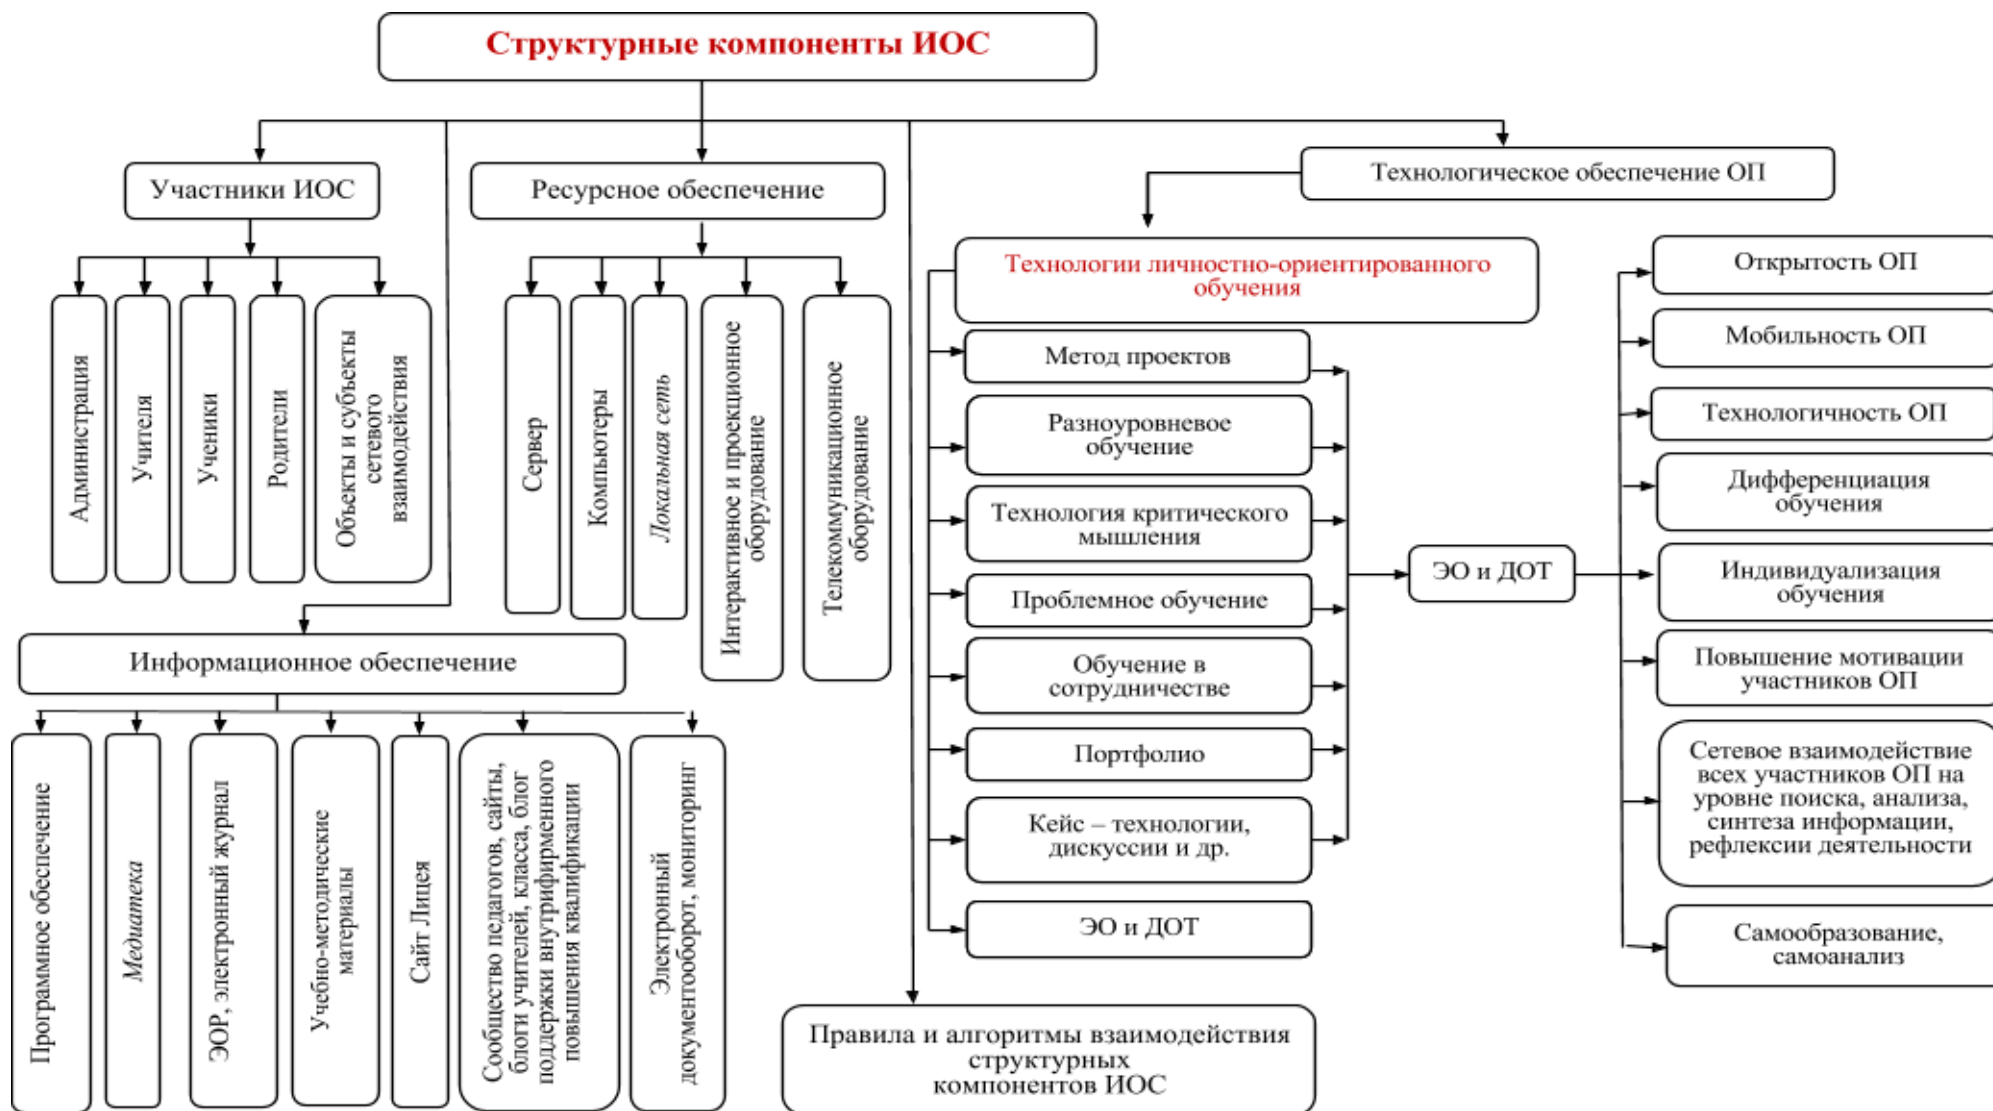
Структурные компоненты ИОС

Участники ИОС

Администрация

Учителя

Ученики

Родители

Объекты и субъекты сетевого взаимодействия

Ресурсное обеспечение

Сервер

Компьютеры

Локальная сеть

Интерактивное и проекционное оборудование

Телекоммуникационное оборудование

Информационное обеспечение

Программное обеспечение

Медиатека

ЭОР, электронный журнал

Учебно-методические материалы

Сайт Лицея

Сообщество педагогов, сайты, блоги учителей, класса, блог поддержки внутрифирменного повышения квалификации

Электронный документооборот, мониторинг

Технологическое обеспечение ОП

Технологии личностно-ориентированного обучения

Метод проектов

Разноуровневое обучение

Технология критического мышления

Проблемное обучение

Обучение в сотрудничестве

Портфолио

Кейс – технологии, дискуссии и др.

ЭО и ДОТ

ЭО и ДОТ

Открытость ОП

Мобильность ОП

Технологичность ОП

Дифференциация обучения

Индивидуализация обучения

Повышение мотивации участников ОП

Сетевое взаимодействие всех участников ОП на уровне поиска, анализа, синтеза информации, рефлексии деятельности

Самообразование, самоанализ

Правила и алгоритмы взаимодействия структурных компонентов ИОС